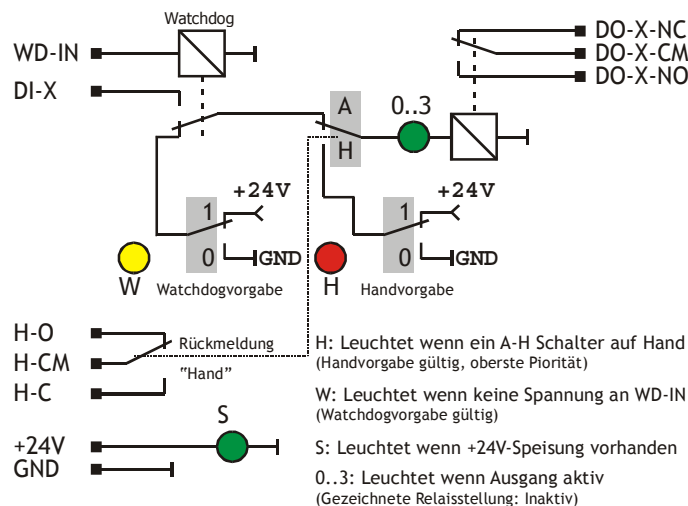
Watchdog

WD-IN

DI-X

DO-X-NC
DO-X-CM
DO-X-NO

A
H

0..3

+24V
1
0 GND

+24V
1
0 GND

W
Watchdogvorgabe

H
Handvorgabe

H-O
H-CM
H-C

Rückmeldung
"Hand"

S

+24V
GND

H: Leuchtet wenn ein A-H Schalter auf Hand
(Handvorgabe gültig, oberste Piorität)

W: Leuchtet wenn keine Spannung an WD-IN
(Watchdogvorgabe gültig)

S: Leuchtet wenn +24V-Speisung vorhanden

0..3: Leuchtet wenn Ausgang aktiv
(Gezeichnete Relaisstellung: Inaktiv)